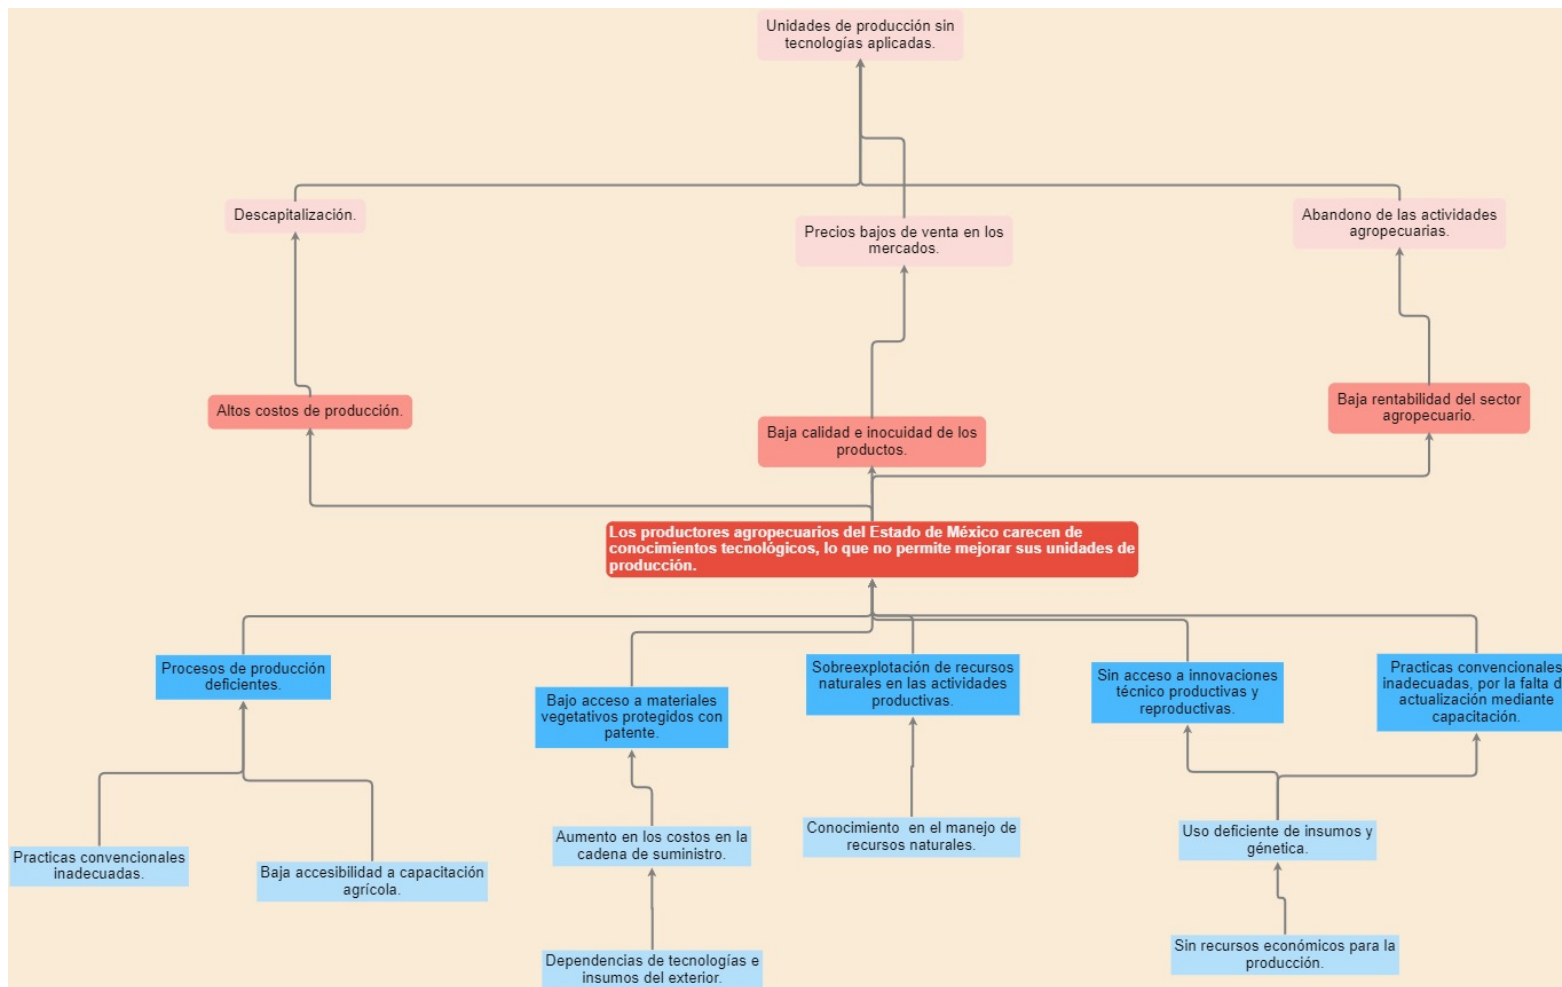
Unidades de producción sin tecnologías aplicadas.

Descapitalización.

Precios bajos de venta en los mercados.

Abandono de las actividades agropecuarias.

Altos costos de producción.

Baja calidad e inocuidad de los productos.

Baja rentabilidad del sector agropecuario.

Los productores agropecuarios del Estado de México carecen de conocimientos tecnológicos, lo que no permite mejorar sus unidades de producción.

Procesos de producción deficientes.

Bajo acceso a materiales vegetativos protegidos con patente.

Sobreexplotación de recursos naturales en las actividades productivas.

Sin acceso a innovaciones técnico productivas y reproductivas.

Practicas convencionales inadecuadas, por la falta d actualización mediante capacitación.

Practicas convencionales inadecuadas.

Baja accesibilidad a capacitación agrícola.

Aumento en los costos en la cadena de suministro.

Conocimiento en el manejo de recursos naturales.

Uso deficiente de insumos y génetica.

Dependencias de tecnologías e insumos del exterior.

Sin recursos económicos para la producción.